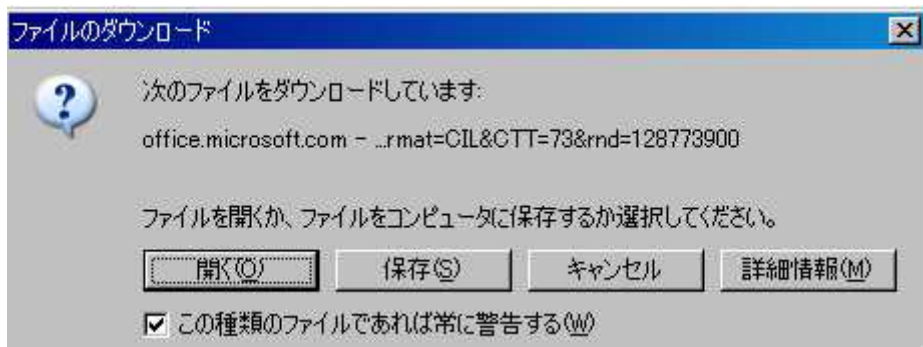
ファイルのダウンロード

次のファイルをダウンロードしています:

office.microsoft.com - ...rmat=CIL&CTT=73&rnd=128773900

ファイルを開くか、ファイルをコンピュータに保存するか選択してください。

開く(O) 保存(S) キャンセル 詳細情報(M)

☑ この種類のファイルであれば常に警告する(W)